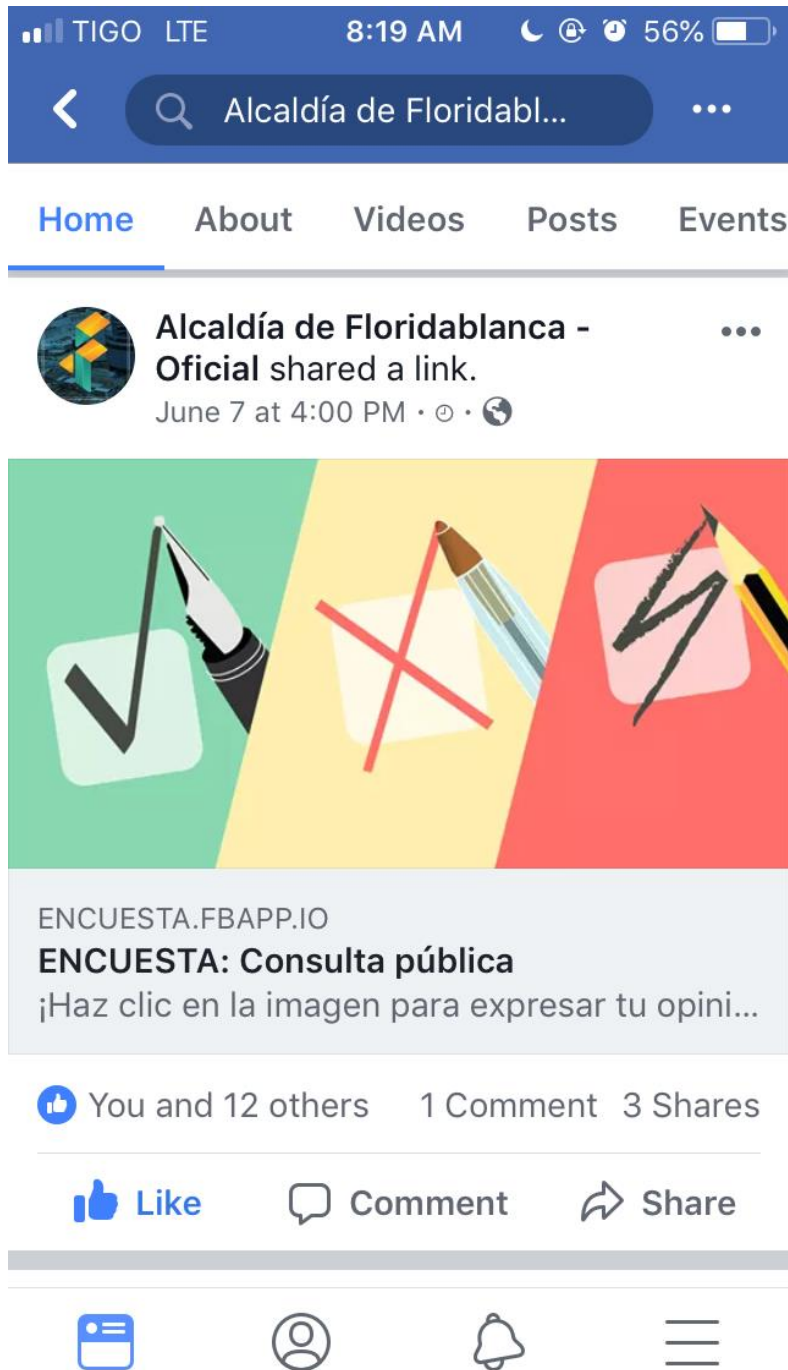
TIGO LTE 8:19 AM 56%

Alcaldía de Floridabl...

Home About Videos Posts Events

Alcaldía de Floridablanca - Oficial shared a link.
June 7 at 4:00 PM ·

ENCUESTA.FBAPP.IO
ENCUESTA: Consulta pública
¡Haz clic en la imagen para expresar tu opini...

You and 12 others 1 Comment 3 Shares

Like Comment Share